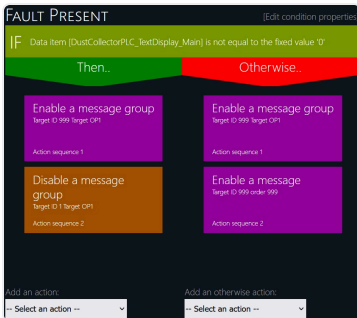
Fault Present

[Edit condition properties

IF Data item [DustCollectorPLC_TextDisplay_Main] is not equal to the fixed value '0'

Then..

Otherwise..

Enable a message group
Target ID 999 Target OP1

Action sequence 1

Disable a message group
Target ID 1 Target OP1

Action sequence 2

Enable a message group
Target ID 999 Target OP1

Action sequence 1

Enable a message
Target ID 999 order 999

Action sequence 2

Add an action:
-- Select an action --

Add an otherwise action:
-- Select an action --